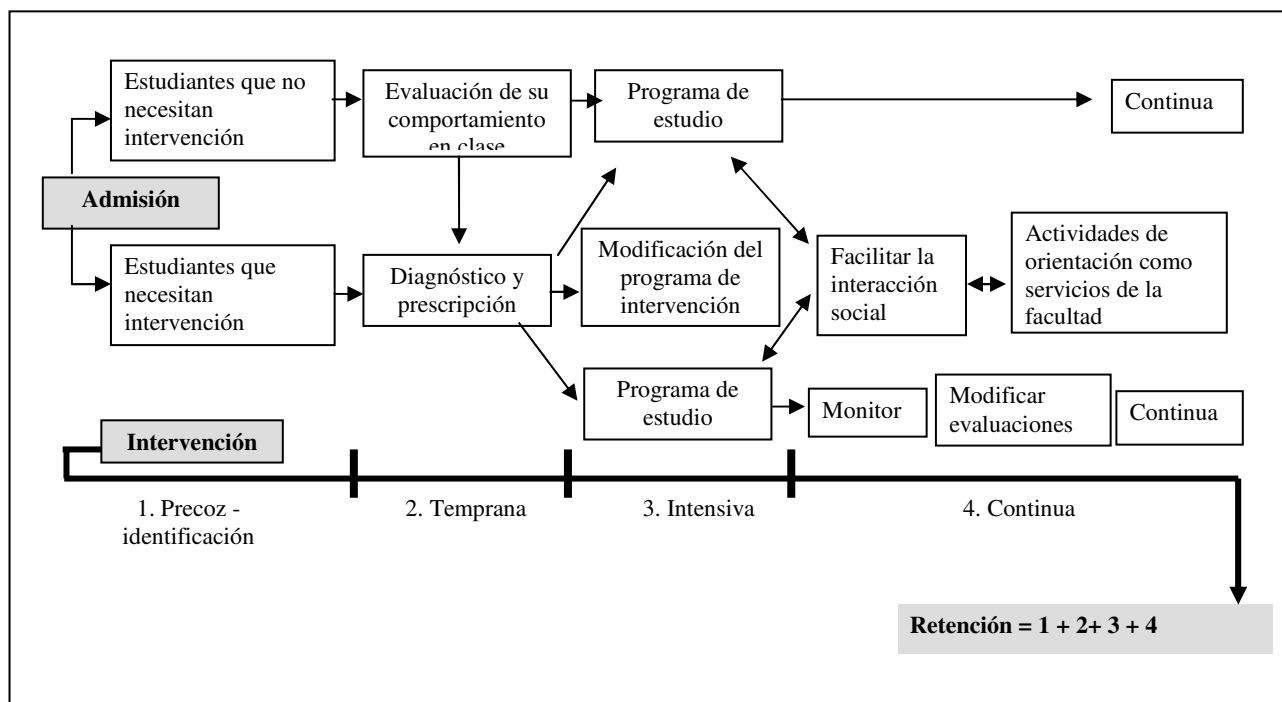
Estudiantes que no necesitan intervención

Evaluación de su comportamiento en clase

Programa de estudio

Continua

Admisión

Estudiantes que necesitan intervención

Diagnóstico y prescripción

Modificación del programa de intervención

Facilitar la interacción social

Actividades de orientación como servicios de la facultad

Programa de estudio

Monitor

Modificar evaluaciones

Continua

Intervención

1. Precoz - identificación

2. Temprana

3. Intensiva

4. Continua

Retención = 1 + 2+ 3 + 4